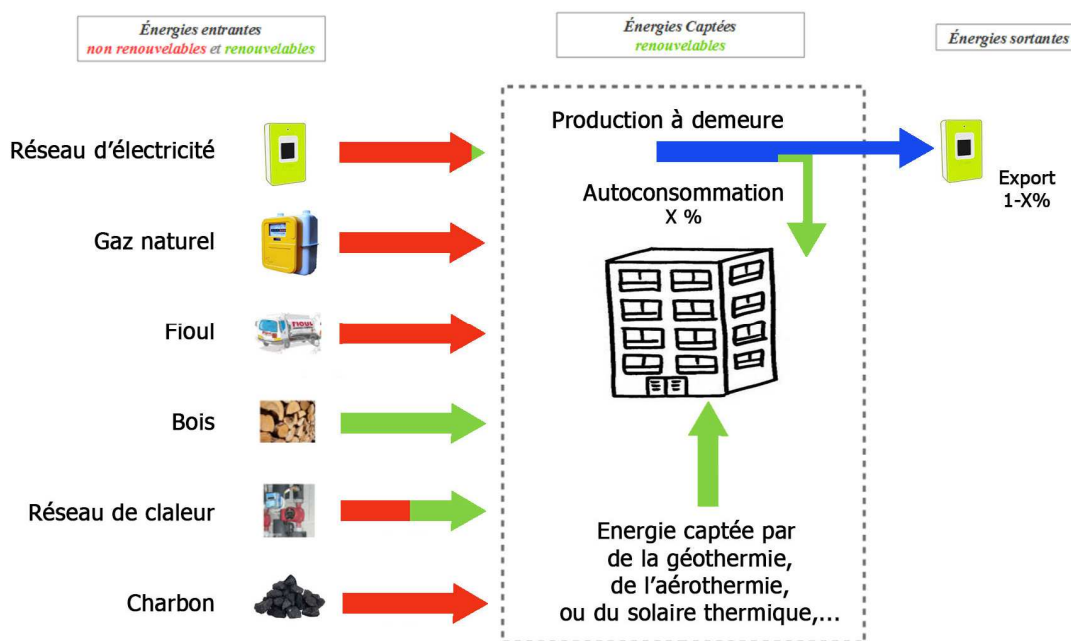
Énergies entrantes
non renouvelables et renouvelables

Énergies Captées
renouvelables

Énergies sortantes

Réseau d'électricité

Gaz naturel

Fioul

Bois

Réseau de claleur

Charbon

Production à demeure

Autoconsommation
X %

Export
1-X%

Energie captée par de la géothermie, de l'aérothermie, ou du solaire thermique,...